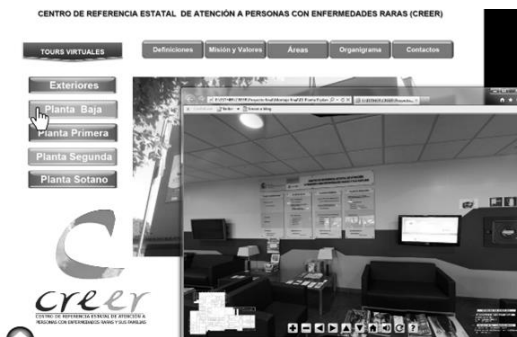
CENTRO DE REFERENCIA ESTATAL DE ATENCIÓN A PERSONAS CON ENFERMEDADES RARAS (CREER)

TOURS VIRTUALES

Definiciones

Misión y Valores

Áreas

Organigrama

Contactos

Exteriores

Planta Baja

Planta Primera

Planta Segunda

Planta Sotano

creer

CENTRO DE REFERENCIA ESTATAL DE ATENCIÓN A PERSONAS CON ENFERMEDADES RARAS Y SUS FAMILIAS

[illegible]